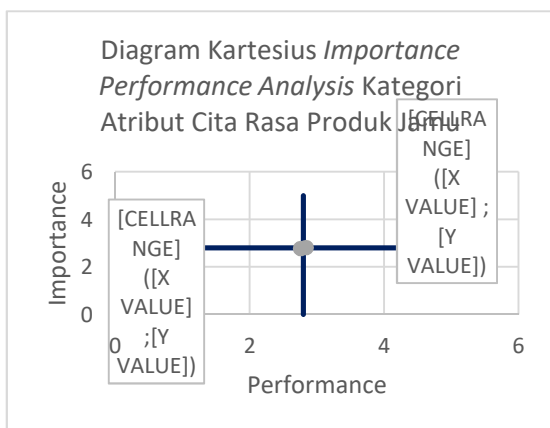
Diagram Kartesius *Importance Performance Analysis* Kategori Atribut Cita Rasa Produk Jamu

[CELLRANGE] ([X VALUE] ; [Y VALUE])

[CELLRANGE] ([X VALUE] ;[Y VALUE])

Importance

6
4
2
0

0 2 4 6

Performance